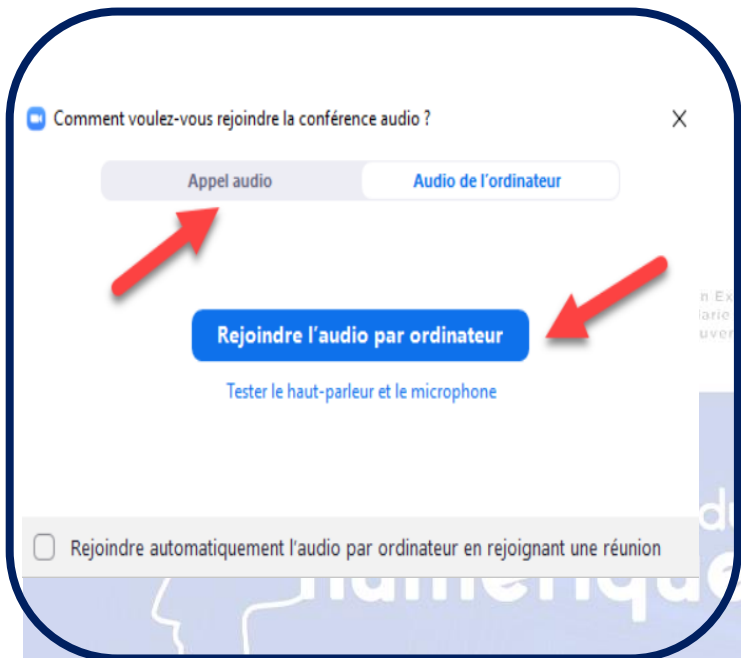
Comment voulez-vous rejoindre la conférence audio ?

X

Appel audio

Audio de l'ordinateur

Rejoindre l'audio par ordinateur

Tester le haut-parleur et le microphone

Rejoindre automatiquement l'audio par ordinateur en rejoignant une réunion